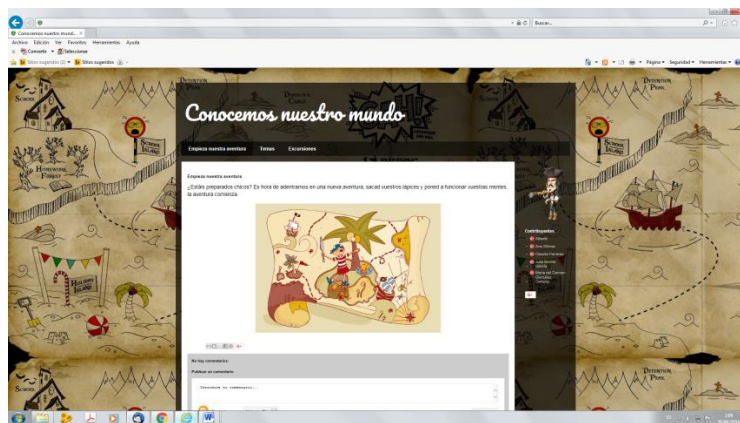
Buscar...

Conocemos nuestro mund... ×

Archivo Edición Ver Favoritos Herramientas Ayuda

Convertir Seleccionar

Sitios sugeridos (3) Sitios sugeridos

Página Seguridad Herramientas

Conocemos nuestro mundo

Empieza nuestra aventura Temas Excursiones

Empieza nuestra aventura

¿Estáis preparados chicos? Es hora de adentrarnos en una nueva aventura, sacad vuestros lápices y poned a funcionar vuestras mentes, la aventura comienza.

No hay comentarios:

Publicar un comentario

Introduce tu comentario...

Colaboradores

Gilberto

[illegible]

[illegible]

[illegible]

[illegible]

Homework Forest

Schools

Detention Pond

Science Island

Holiday Island